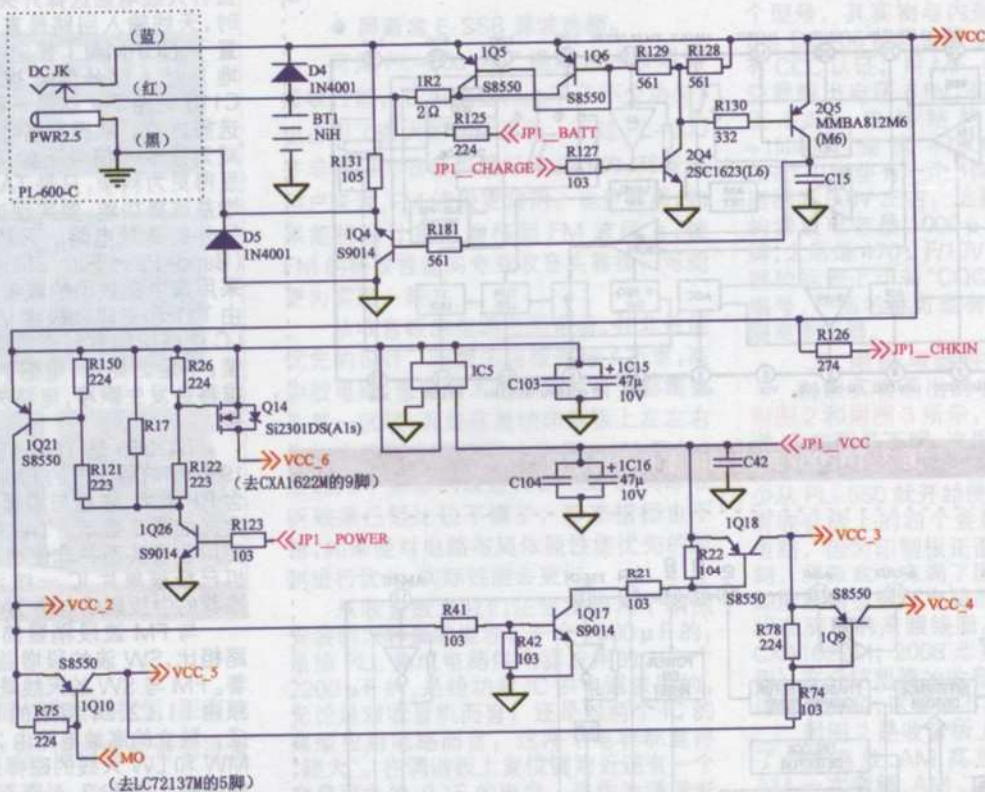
DC JK
(蓝)
(红)
PWR2.5
(黑)
PL-600-C
D4
1N4001
BT1
NiH
D5
1N4001
1Q5
S8550
1R2
2Ω
R125
224
JP1_BATT
1Q6
S8550
R129
561
R128
561
R130
332
2Q5
MMBA812M6
(M6)
VCC
JP1_CHARGE
R127
103
2Q4
2SC1623(L6)
C15
R131
105
1Q4
S9014
R181
561
R126
274
JP1_CHKIN
R150
224
R26
224
R17
Q14
Si2301DS(A1s)
VCC_6
(去CXA1622M的9脚)
1Q21
S8550
R121
223
R122
223
IC5
C103
+1C15
47μ
10V
JP1_VCC
C104
+1C16
47μ
10V
C42
1Q26
S9014
R123
103
JP1_POWER
1Q18
VCC_3
R22
104
S8550
R21
103
S8550
VCC_4
1Q9
VCC_2
R41
103
R42
103
1Q17
S9014
R78
224
S8550
VCC_5
1Q10
R75
224
R74
103
MO
(去LC72137M的5脚)